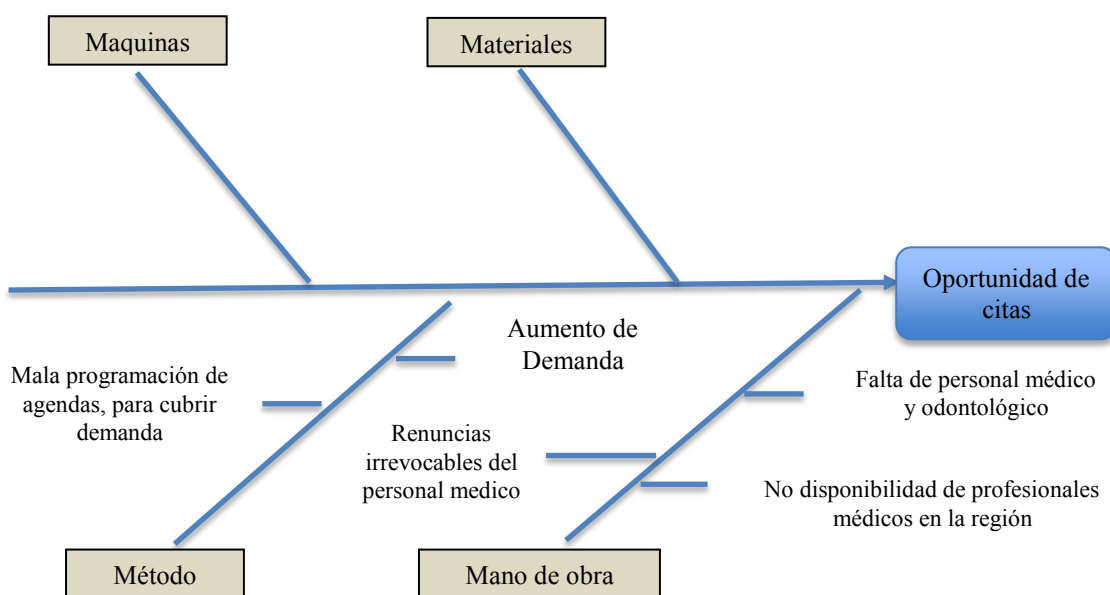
Maquinas

Materiales

Oportunidad de citas

Aumento de Demanda

Mala programación de agendas, para cubrir demanda

Falta de personal médico y odontológico

Renuncias irrevocables del personal medico

No disponibilidad de profesionales médicos en la región

Método

Mano de obra